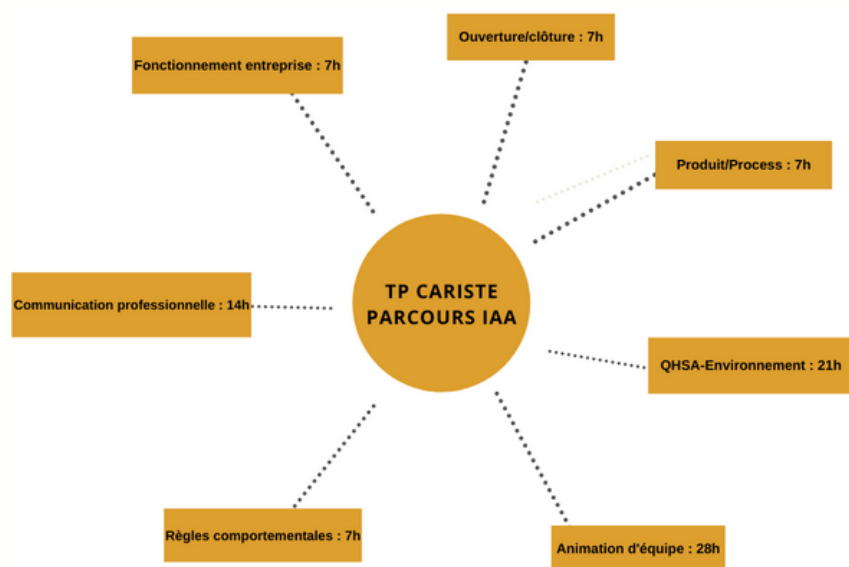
TP CARISTE PARCOURS IAA

Ouverture/clôture : 7h

Fonctionnement entreprise : 7h

Produit/Process : 7h

Communication professionnelle : 14h

QHSA-Environnement : 21h

Règles comportementales : 7h

Animation d'équipe : 28h